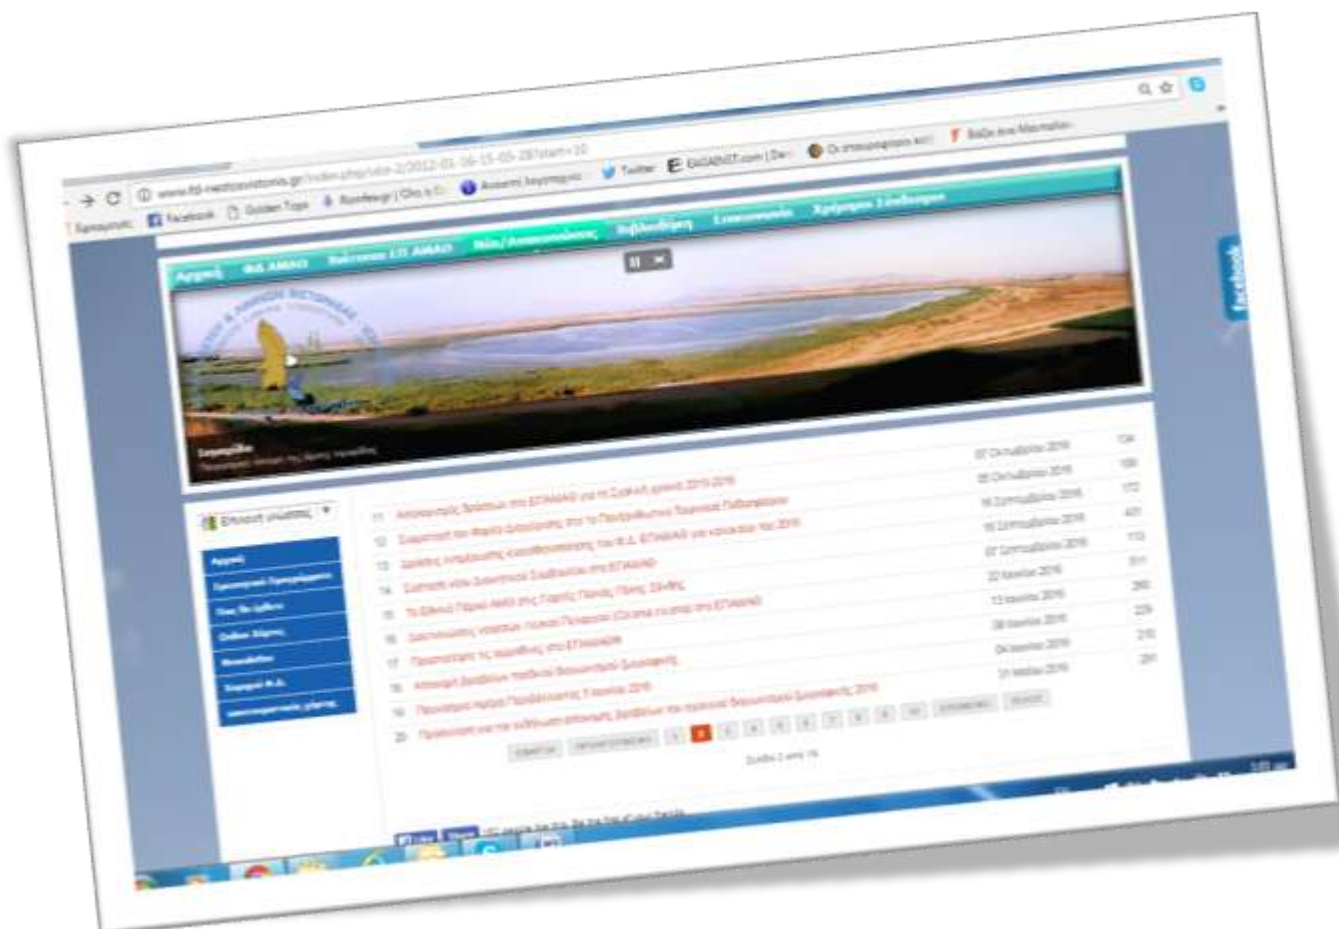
www.fil-nestouvistonis.gr/index.php/site-2/2012-01-16-15-05-28?start=10

Εφαρμογές Facebook Golden Tags Twitter EAGAINST.com Οι στατιστικές Ας Αγαθοί

Αρχική Φιλ.ΑΜΑΘ Νέα/Ανακοινώσεις Βιβλιοθήκη Επικοινωνία Χρήσιμοι Σύνδεσμοι

facebook

Επιλογή γλώσσας

Αρχική

11 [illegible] 07 Οκτωβρίου 2016 134
12 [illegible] 05 Οκτωβρίου 2016 100
13 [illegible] 16 Σεπτεμβρίου 2016 172
14 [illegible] 15 Σεπτεμβρίου 2016 401
15 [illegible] 07 Σεπτεμβρίου 2016 113
16 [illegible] 22 Ιουνίου 2016 311
17 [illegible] 13 Ιουνίου 2016 260
18 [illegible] 08 Ιουνίου 2016 229
19 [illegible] 04 Ιουνίου 2016 210
20 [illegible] 31 Μαΐου 2016 291

ΕΝΑΡΞΗ ΠΡΟΗΓΟΥΜΕΝΟ 1 2 3 4 5 6 7 8 9 10 ΕΠΟΜΕΝΟ ΤΕΛΟΣ

Σελίδα 2 από 16